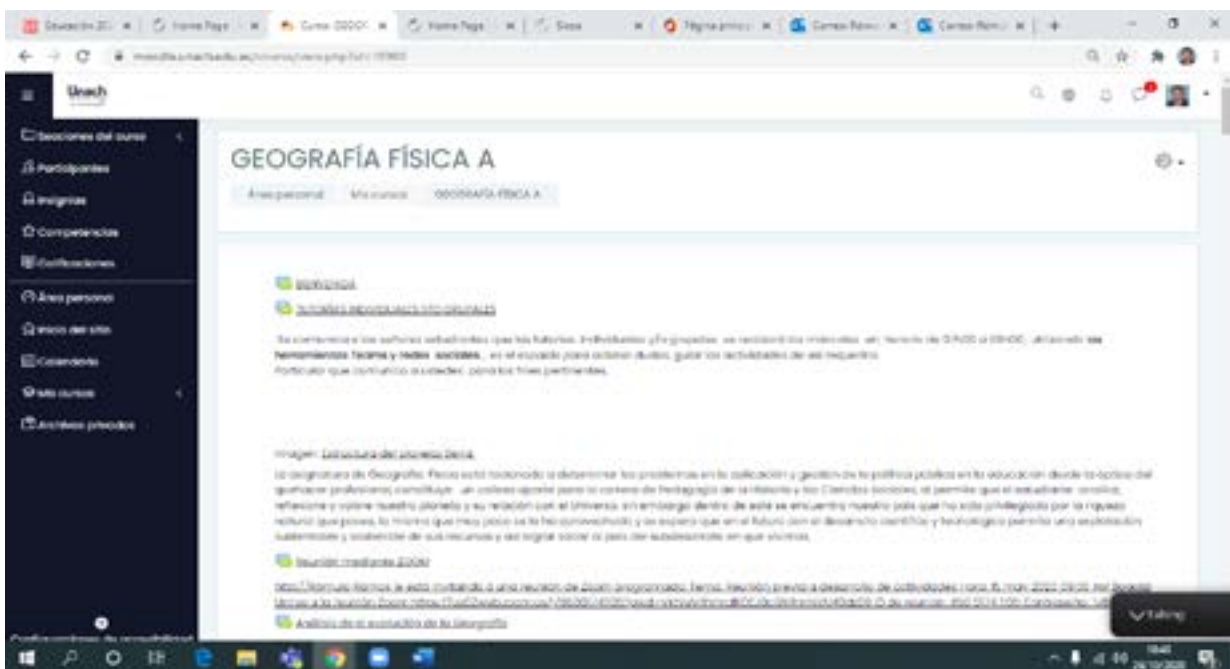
Unach

Secciones del curso
Participantes
Insignias
Competencias
Calificaciones
Área personal
Inicio del sitio
Calendario
Mis cursos
Archivos privados

GEOGRAFÍA FÍSICA A

Área personal / Mis cursos / GEOGRAFÍA FÍSICA A

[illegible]

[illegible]

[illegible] **herramientas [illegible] y redes sociales** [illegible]
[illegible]

Imagen: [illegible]

La asignatura de Geografía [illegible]

Reunión mediante ZOOM

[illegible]

Análisis de la evolución de la Geografía

Mensajes